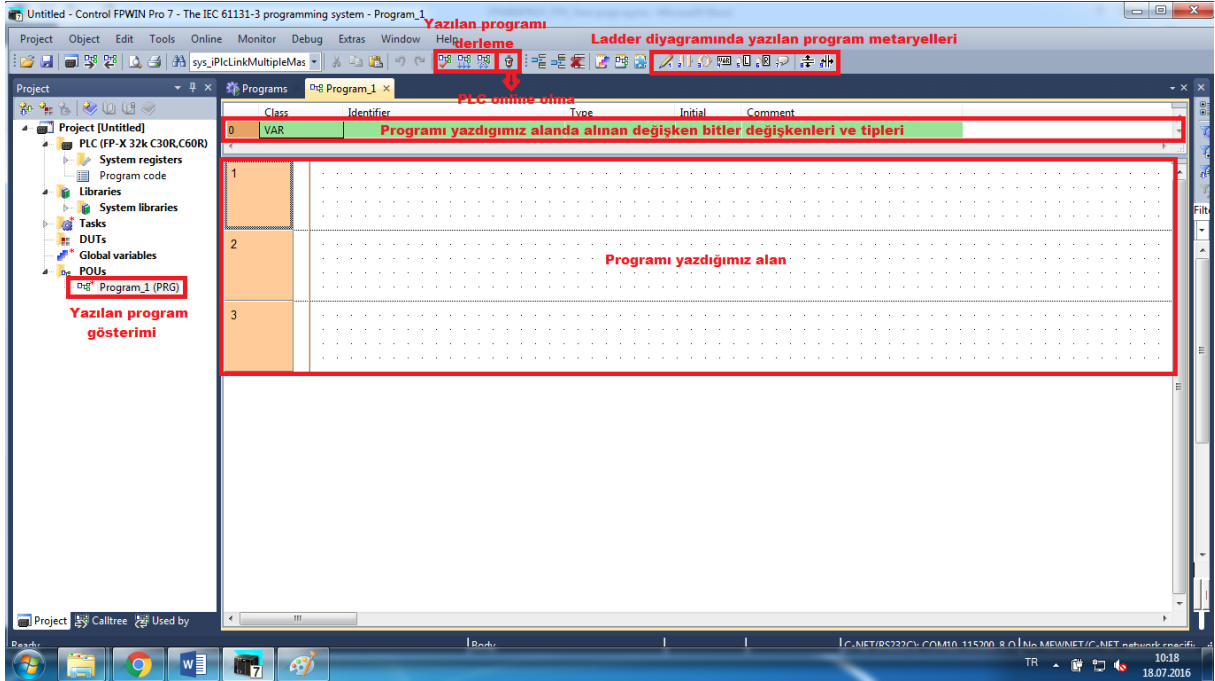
Untitled - Control FPWIN Pro 7 - The IEC 61131-3 programming system - Program_1

Project Object Edit Tools Online Monitor Debug Extras Window Help

Yazılan programı derleme

Ladder diyagramında yazılan program metaryelleri

sys_iPlcLinkMultipleMas

PLC online olma

Project

Programs Program_1

| | Class | Identifier | Type | Initial | Comment |
|---|---|---|---|---|---|
| 0 | VAR | | | | |

Programı yazdığımız alanda alınan değişken bitler değişkenleri ve tipleri

Project [Untitled]
PLC (FP-X 32k C30R,C60R)
System registers
Program code
Libraries
System libraries
Tasks
DUTs
Global variables
POUs
Program_1 (PRG)

Yazılan program gösterimi

1
2
3

Programı yazdığımız alan

Project Calltree Used by

Ready

Body

C-NET(RS232C): COM10, 115200, 8, O | No MEWNET/C-NET network specifi

TR 10:18 18.07.2016